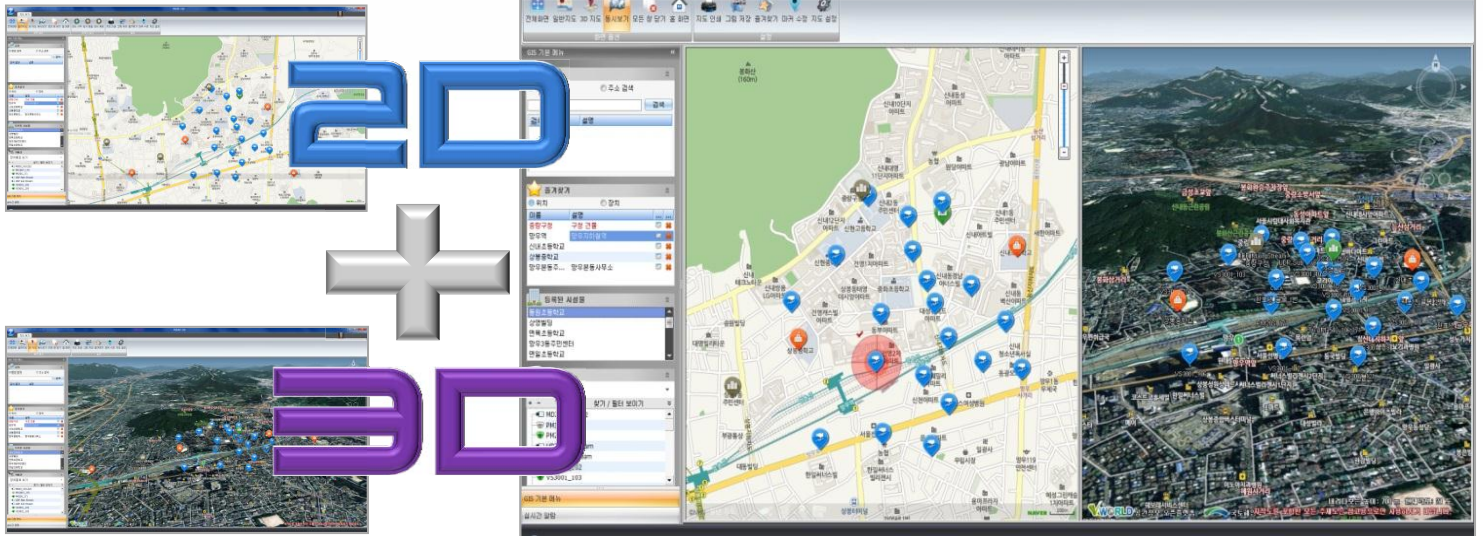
2D

3D

전체화면 일반지도 3D 지도 동시보기 모든 창 닫기 홈 화면 지도 인쇄 그림 저장 즐겨찾기 마커 수정 지도 설정

GIS 기본 메뉴

주소 검색

검색

설명

즐겨찾기

위치 장치

이름 설명

중랑구청 구청 건물

망우역

신내초등학교

상봉중학교

망우본동주... 망우본동사무소

등록된 시설물

중랑초등학교

상봉빌딩

면목초등학교

망우3동주민센터

면일초등학교

찾기 / 필터 보이기

VS3001_103

GIS 기본 메뉴

실시간 알람

봉화산 (160m)

신내10단지 아파트

신내초등학교

상봉중학교

신내 청소년수련관

중랑구청

중화중학교

망우119 안전센터

VWORLD